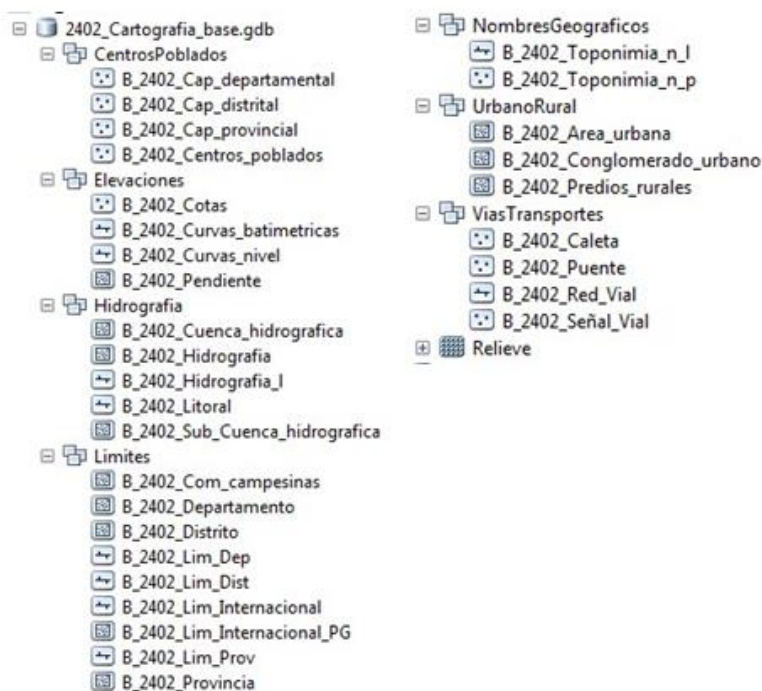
2402_Cartografia_base.gdb
CentrosPoblados
B_2402_Cap_departamental
B_2402_Cap_distrital
B_2402_Cap_provincial
B_2402_Centros_poblados
Elevaciones
B_2402_Cotas
B_2402_Curvas_batimetricas
B_2402_Curvas_nivel
B_2402_Pendiente
Hidrografia
B_2402_Cuenca_hidrografica
B_2402_Hidrografia
B_2402_Hidrografia_l
B_2402_Litoral
B_2402_Sub_Cuenca_hidrografica
Limites
B_2402_Com_campesinas
B_2402_Departamento
B_2402_Distrito
B_2402_Lim_Dep
B_2402_Lim_Dist
B_2402_Lim_Internacional
B_2402_Lim_Internacional_PG
B_2402_Lim_Prov
B_2402_Provincia

NombresGeograficos
B_2402_Toponimia_n_l
B_2402_Toponimia_n_p
UrbanoRural
B_2402_Area_urbana
B_2402_Conglomerado_urbano
B_2402_Predios_rurales
ViasTransportes
B_2402_Caleta
B_2402_Puente
B_2402_Red_Vial
B_2402_Señal_Vial
Relieve